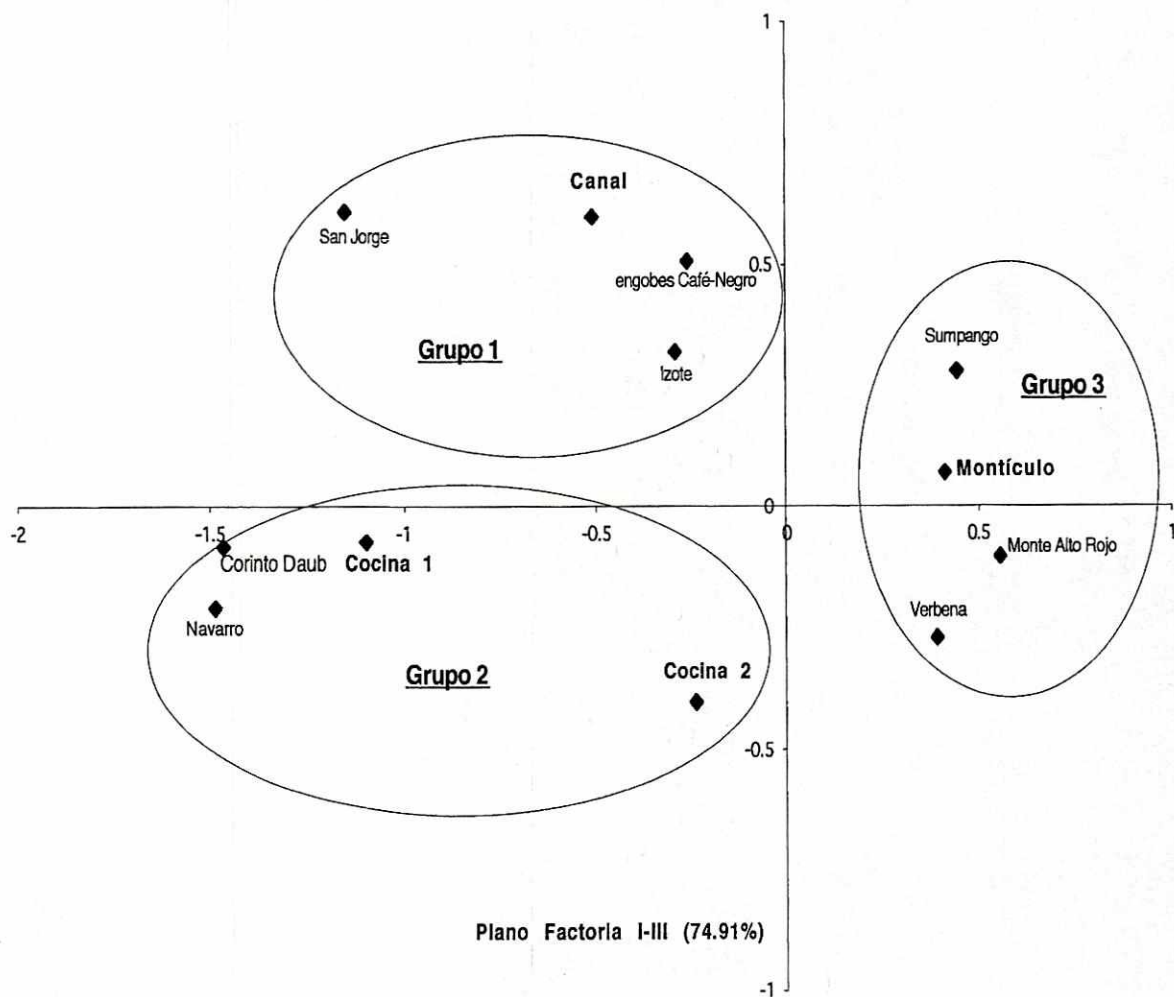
1

Canal

San Jorge

0.5

engobes Café-Negro

Grupo 1

Izote

Sumpango

Grupo 3

Montículo

0

-2

-1.5

-1

-0.5

0

0.5

1

Corinto Daub

Cocina 1

Monte Alto Rojo

Navarro

Verbena

Grupo 2

Cocina 2

-0.5

Plano Factoria I-III (74.91%)

-1